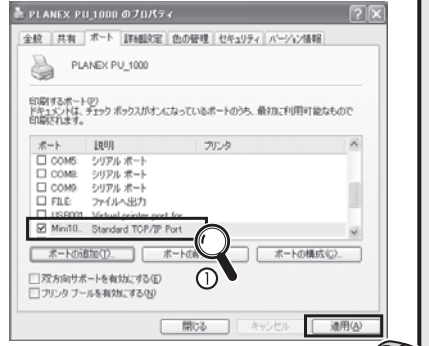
PLANEX PU_1000 のプロパティ

全般 | 共有 | ポート | 詳細設定 | 色の管理 | セキュリティ | バージョン情報

PLANEX PU_1000

印刷するポート(P)
ドキュメントは、チェック ボックスがオンになっているポートのうち、最初に利用可能なもので印刷されます。

| ポート | 説明 | プリンタ |
|---|---|---|
| COM5: | シリアル ポート | |
| COM8: | シリアル ポート | |
| COM9: | シリアル ポート | |
| FILE: | ファイルへ出力 | |
| USB001 | Virtual printer port for... | |
| Mini10... | Standard TCP/IP Port | |

ポートの追加(T)... | ポートの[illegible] | ポートの構成(C)...

①

□ 双方向サポートを有効にする(E)
□ プリンタ プールを有効にする(N)

閉じる | キャンセル | 適用(A)